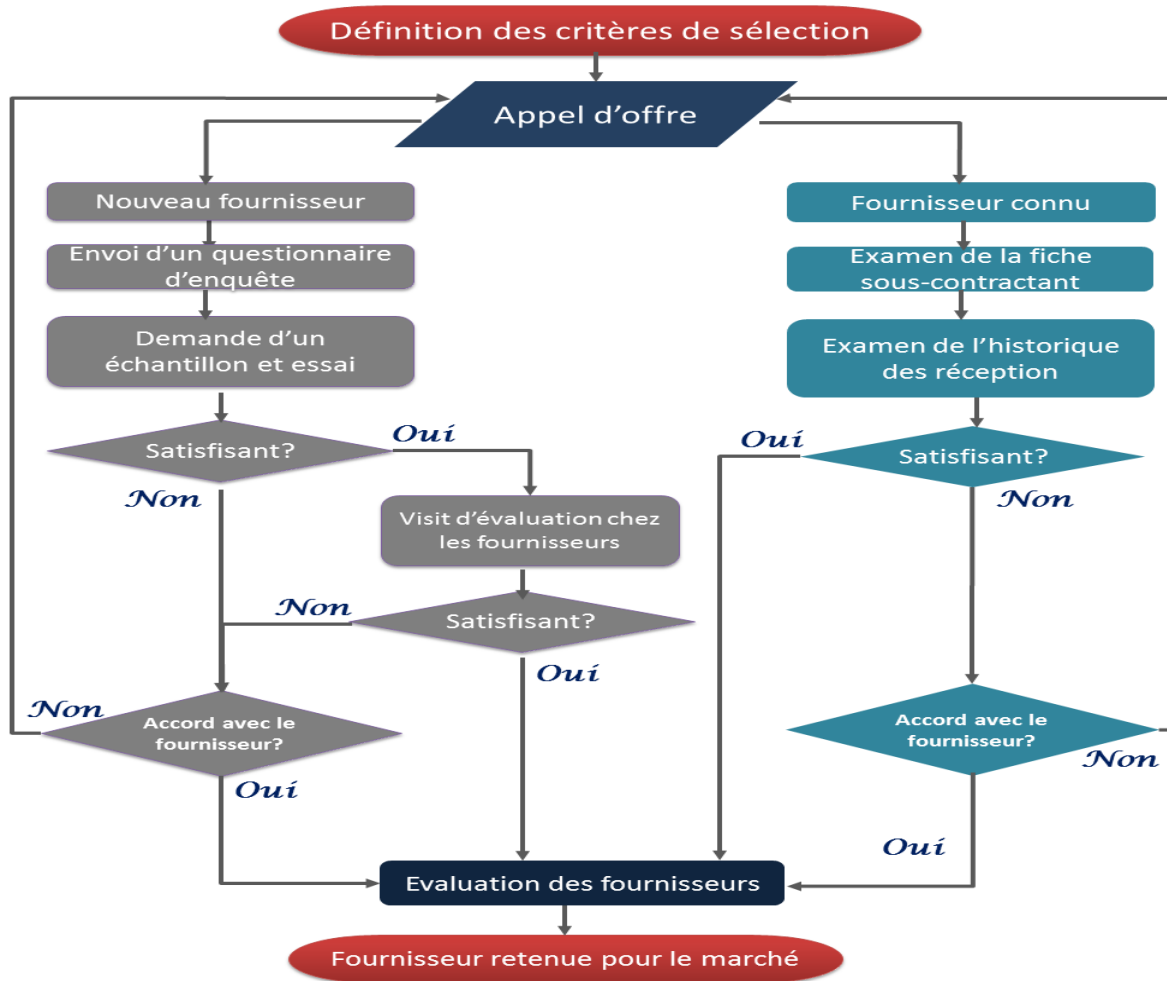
Définition des critères de sélection

Appel d'offre

Nouveau fournisseur

Envoi d'un questionnaire d'enquête

Demande d'un échantillon et essai

Satisfisant?

Oui

Non

Visit d'évaluation chez les fournisseurs

Non

Satisfisant?

Oui

Non

Accord avec le fournisseur?

Oui

Fournisseur connu

Examen de la fiche sous-contractant

Examen de l'historique des réception

Oui

Satisfisant?

Non

Accord avec le fournisseur?

Non

Oui

Evaluation des fournisseurs

Fournisseur retenue pour le marché